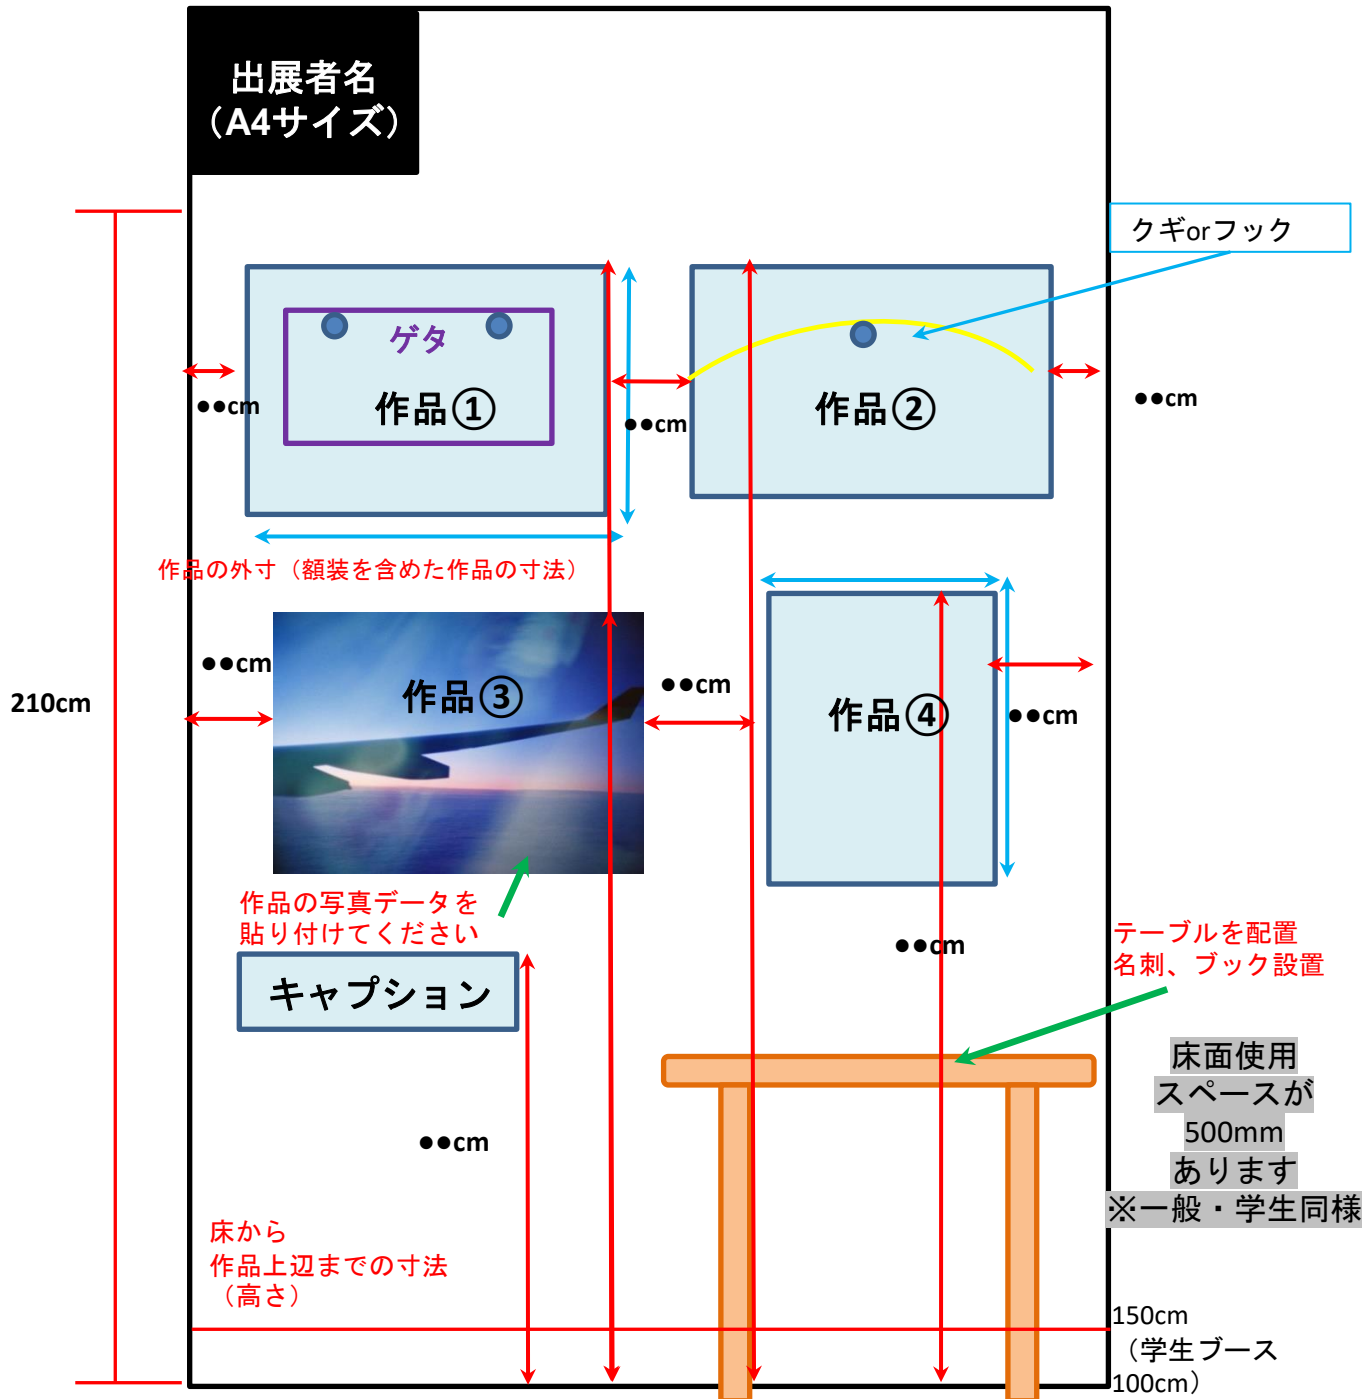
出展者名
（A4サイズ）

クギorフック

ゲタ

作品①

●●cm

●●cm

作品②

●●cm

210cm

作品の外寸（額装を含めた作品の寸法）

●●cm

作品③

●●cm

作品④

●●cm

作品の写真データを
貼り付けてください

キャプション

●●cm

テーブルを配置
名刺、ブック設置

床面使用
スペースが
500mm
あります
※一般・学生同様

●●cm

床から
作品上辺までの寸法
（高さ）

150cm
（学生ブース
100cm）